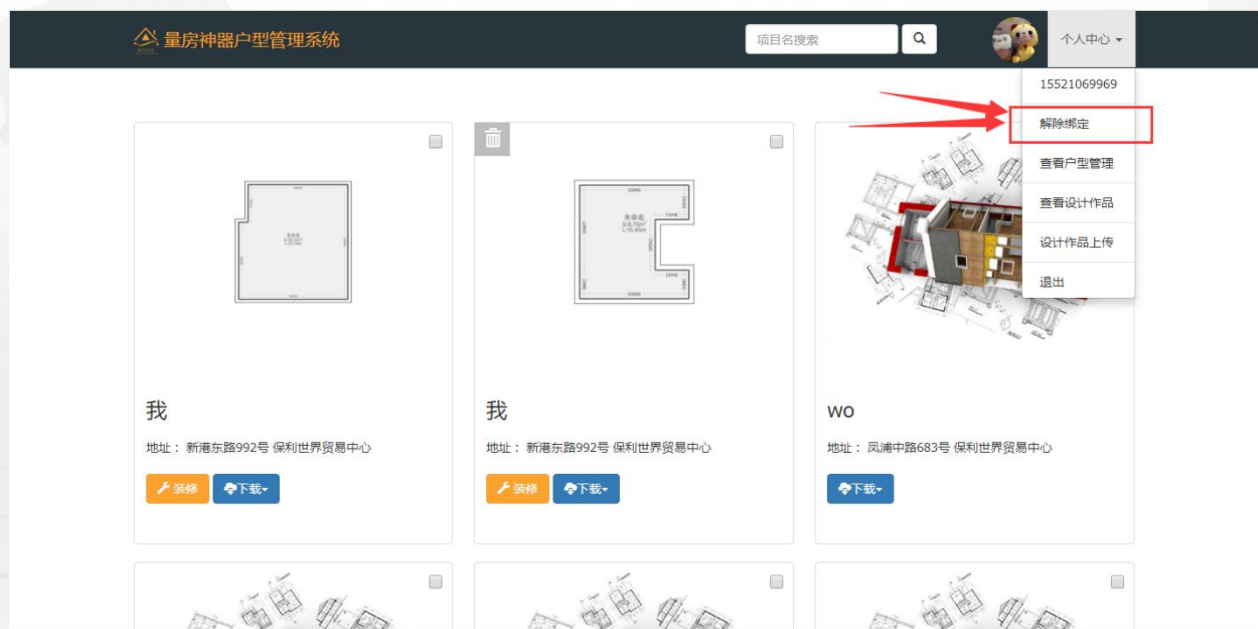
量房神器户型管理系统

项目名搜索

个人中心

15521069969
解除绑定
查看户型管理
查看设计作品
设计作品上传
退出

我
地址： 新港东路992号 保利世界贸易中心
装修
下载

我
地址： 新港东路992号 保利世界贸易中心
装修
下载

wo
地址： 凤浦中路683号 保利世界贸易中心
下载